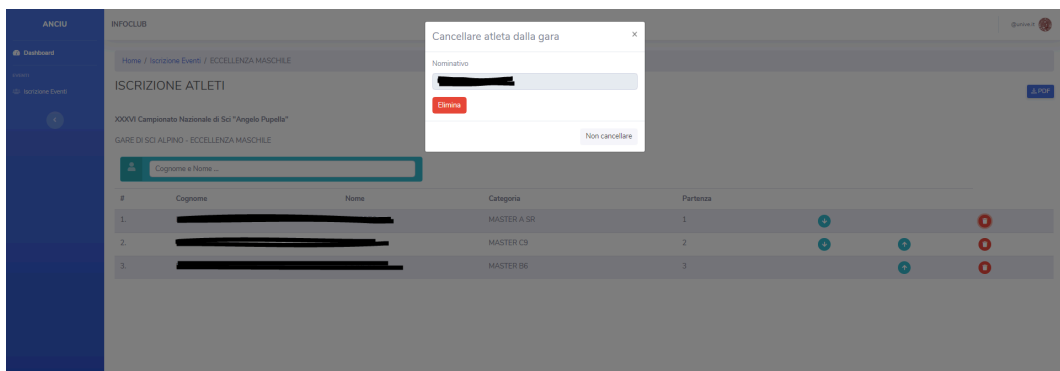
ANCIU
INFOCLUB
@anciu.it

Dashboard
EVENTI
Iscrizione Eventi

Home / Iscrizione Eventi / ECCELLENZA MASCHILE

ISCRIZIONE ATLETI

PDF

XXXVI Campionato Nazionale di Sci "Angelo Pupella"

GARE DI SCI ALPINO - ECCELLENZA MASCHILE

Cognome e Nome ...

| # | Cognome | Nome | Categoria | Partenza |
|---|---|---|---|---|
| 1. | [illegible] | | MASTER A SR | 1 |
| 2. | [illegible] | | MASTER C9 | 2 |
| 3. | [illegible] | | MASTER B6 | 3 |

Cancellare atleta dalla gara
×
Nominativo
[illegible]
Elimina
Non cancellare